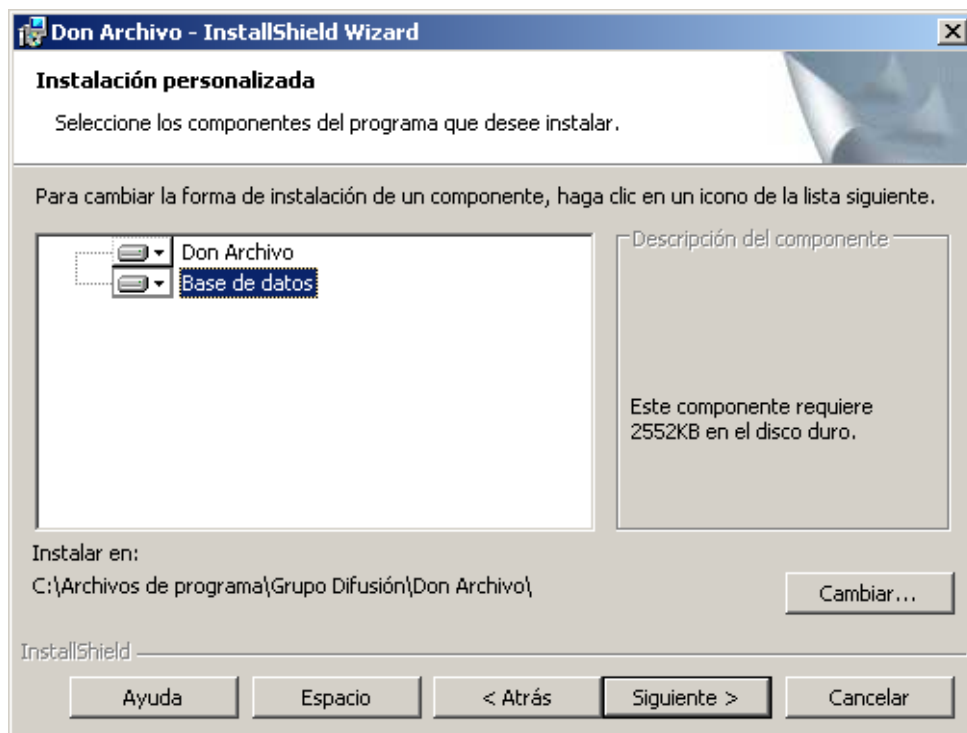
Don Archivo - InstallShield Wizard

Instalación personalizada

Seleccione los componentes del programa que desee instalar.

Para cambiar la forma de instalación de un componente, haga clic en un icono de la lista siguiente.

Don Archivo
Base de datos

Descripción del componente

Este componente requiere 2552KB en el disco duro.

Instalar en:
C:\Archivos de programa\Grupo Difusión\Don Archivo\

Cambiar...

InstallShield

Ayuda | Espacio | < Atrás | Siguiente > | Cancelar